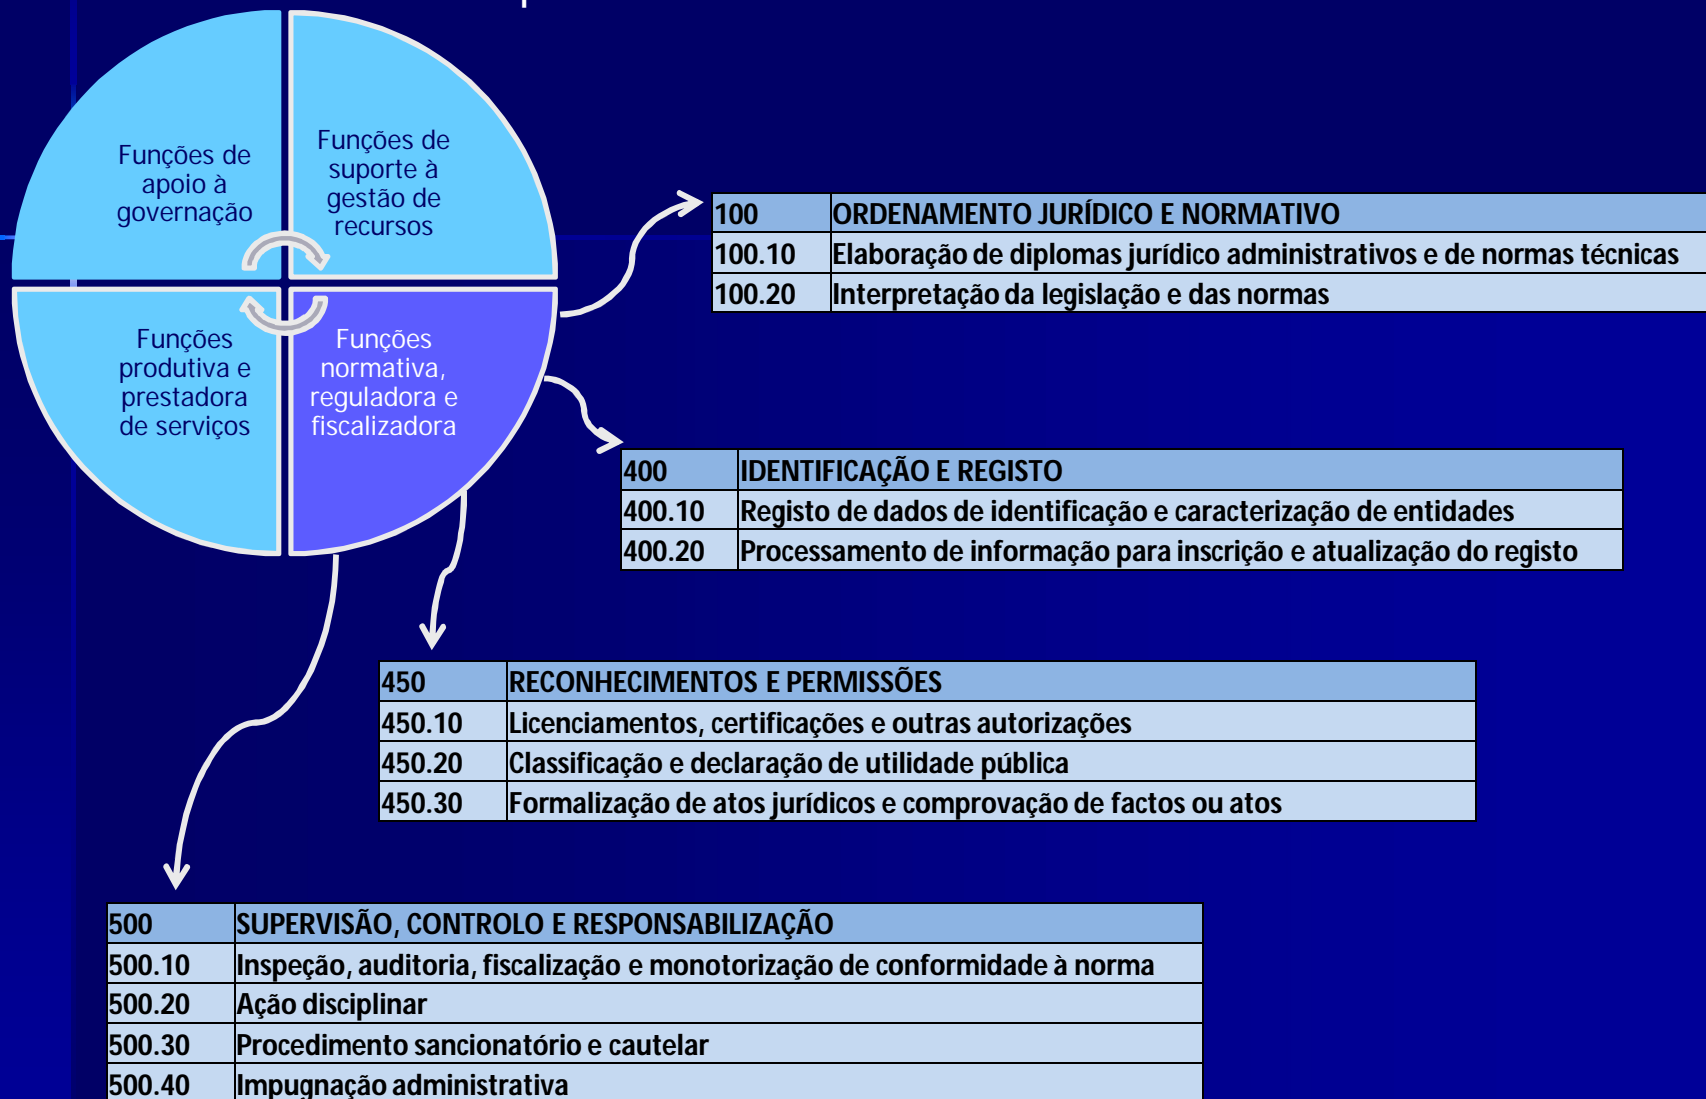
Funções de apoio à governação

Funções de suporte à gestão de recursos

Funções produtiva e prestadora de serviços

Funções normativa, reguladora e fiscalizadora

| 100 | ORDENAMENTO JURÍDICO E NORMATIVO |
|---|---|
| 100.10 | Elaboração de diplomas jurídico administrativos e de normas técnicas |
| 100.20 | Interpretação da legislação e das normas |

| 400 | IDENTIFICAÇÃO E REGISTO |
|---|---|
| 400.10 | Registo de dados de identificação e caracterização de entidades |
| 400.20 | Processamento de informação para inscrição e atualização do registo |

| 450 | RECONHECIMENTOS E PERMISSÕES |
|---|---|
| 450.10 | Licenciamentos, certificações e outras autorizações |
| 450.20 | Classificação e declaração de utilidade pública |
| 450.30 | Formalização de atos jurídicos e comprovação de factos ou atos |

| 500 | SUPERVISÃO, CONTROLO E RESPONSABILIZAÇÃO |
|---|---|
| 500.10 | Inspeção, auditoria, fiscalização e monotorização de conformidade à norma |
| 500.20 | Ação disciplinar |
| 500.30 | Procedimento sancionatório e cautelar |
| 500.40 | Impugnação administrativa |